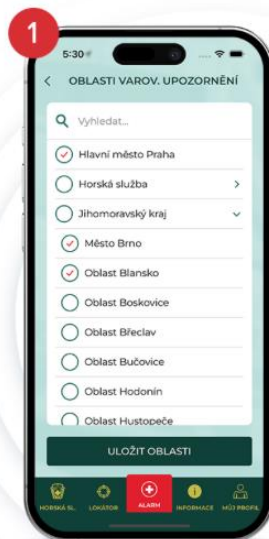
1

5:30

OBLASTI VAROV. UPOZORNĚNÍ

Vyhledat...

Hlavní město Praha

Horská služba

Jihomoravský kraj

Město Brno

Oblast Blansko

Oblast Boskovice

Oblast Břeclav

Oblast Bučovice

Oblast Hodonín

Oblast Hustopeče

ULOŽIT OBLASTI

HORSKÁ SL. LOKÁTOR ALARM INFORMACE MŮJ PROFIL